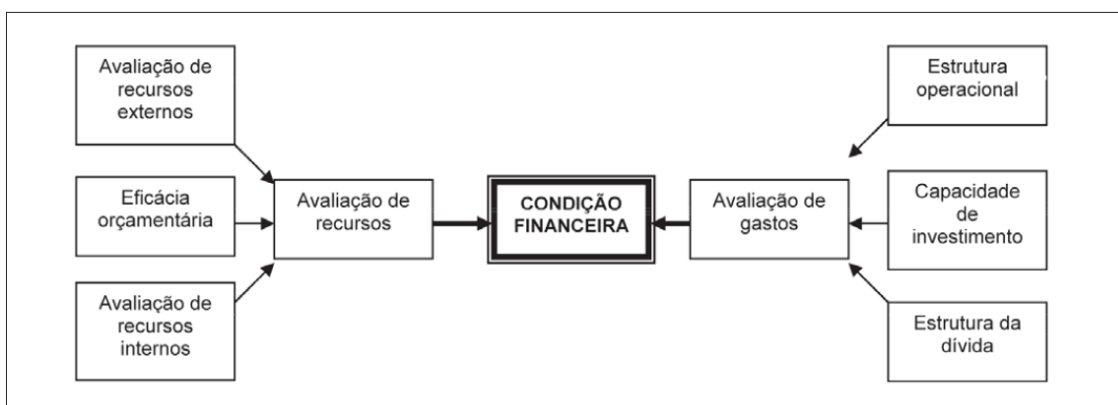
Avaliação de recursos externos

Eficácia orçamentária

Avaliação de recursos internos

Avaliação de recursos

CONDIÇÃO FINANCEIRA

Avaliação de gastos

Estrutura operacional

Capacidade de investimento

Estrutura da dívida